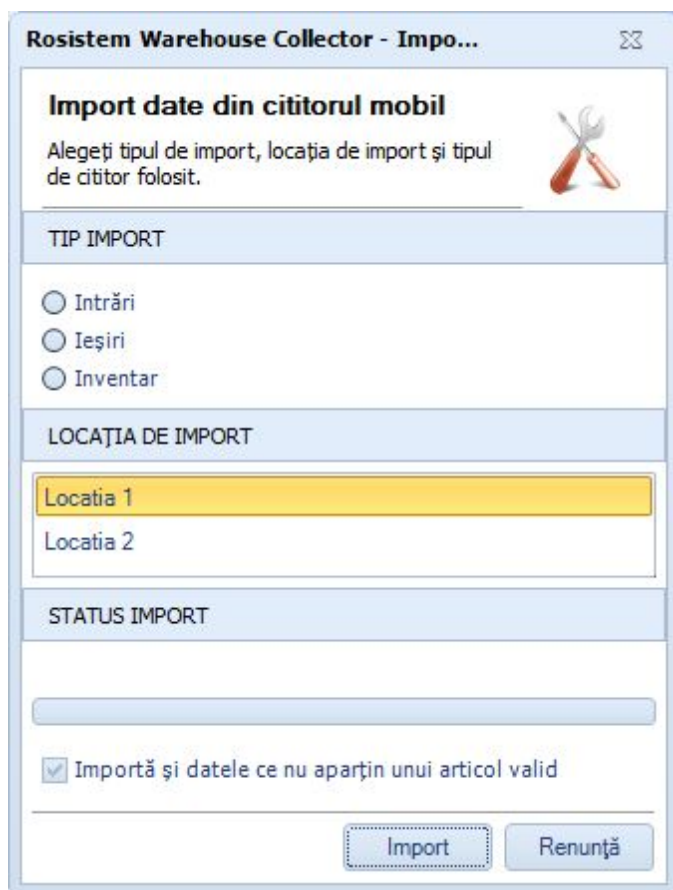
Rosistem Warehouse Collector - Impo...

Import date din cititorul mobil

Alegeţi tipul de import, locaţia de import şi tipul de cititor folosit.

TIP IMPORT

Intrări
Ieşiri
Inventar

LOCAŢIA DE IMPORT

Locatia 1
Locatia 2

STATUS IMPORT

Importă şi datele ce nu aparţin unui articol valid

Import
Renunţă